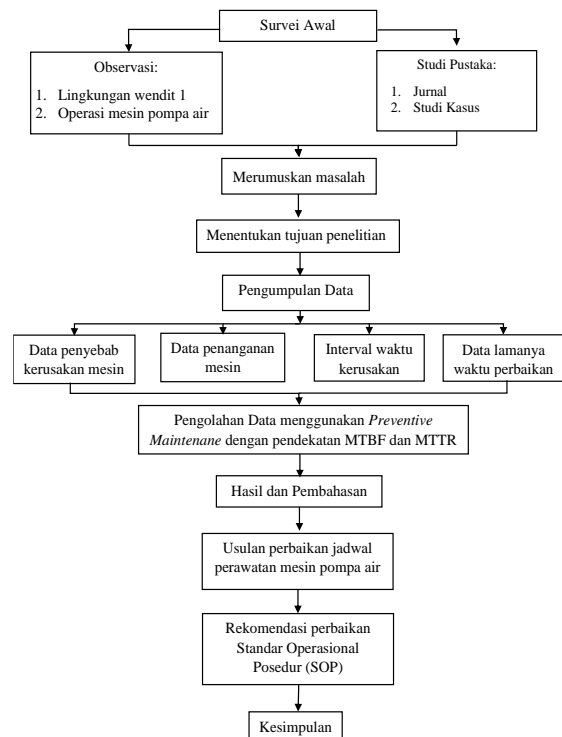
Survei Awal

Observasi:
1. Lingkungan wendit 1
2. Operasi mesin pompa air

Studi Pustaka:
1. Jurnal
2. Studi Kasus

Merumuskan masalah

Menentukan tujuan penelitian

Pengumpulan Data

Data penyebab kerusakan mesin

Data penanganan mesin

Interval waktu kerusakan

Data lamanya waktu perbaikan

Pengolahan Data menggunakan *Preventive Maintenane* dengan pendekatan MTBF dan MTTR

Hasil dan Pembahasan

Usulan perbaikan jadwal perawatan mesin pompa air

Rekomendasi perbaikan Standar Operasional Posedur (SOP)

Kesimpulan